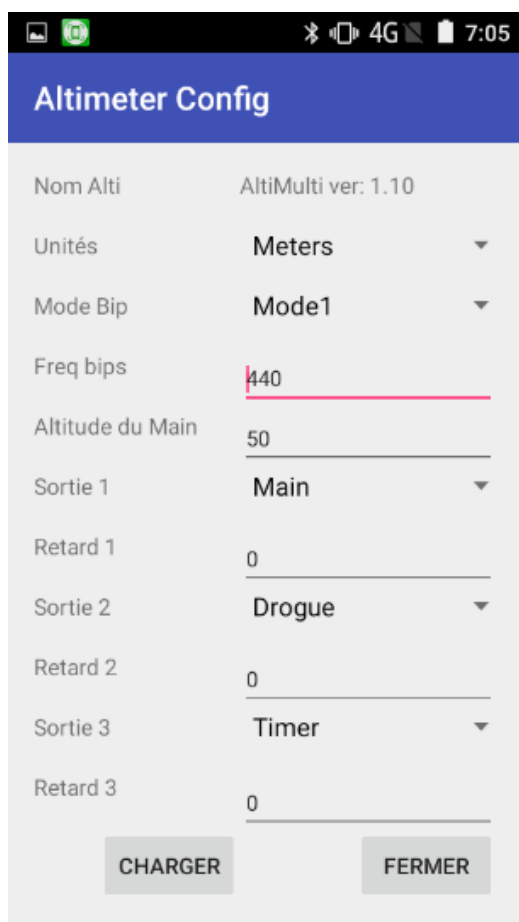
4G 7:05

Altimeter Config

Nom Alti AltiMulti ver: 1.10

Unités Meters

Mode Bip Mode1

Freq bips 440

Altitude du Main 50

Sortie 1 Main

Retard 1 0

Sortie 2 Drogue

Retard 2 0

Sortie 3 Timer

Retard 3 0

CHARGER FERMER